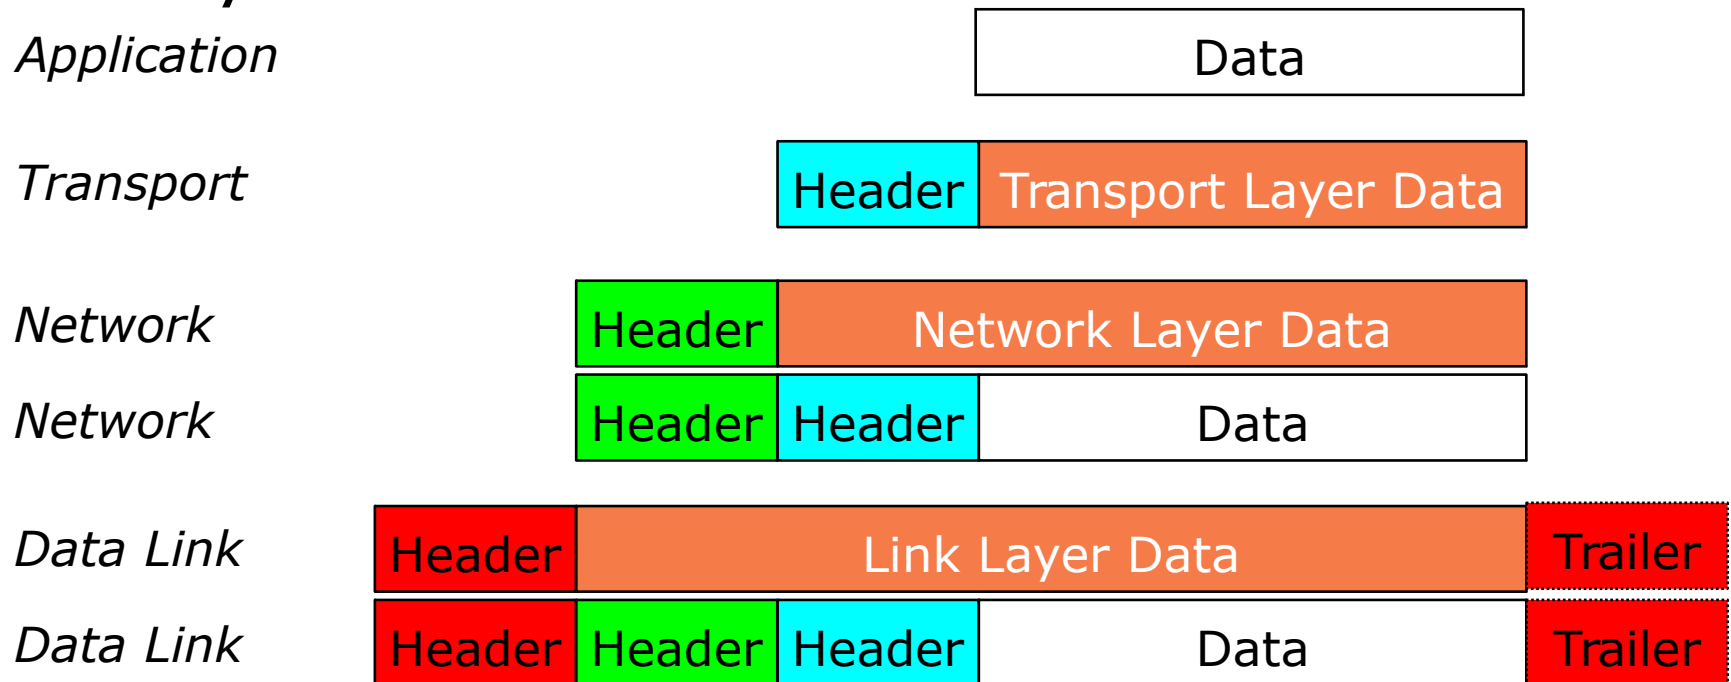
Application

Data

Transport

Header | Transport Layer Data

Network

Header | Network Layer Data

Network

Header | Header | Data

Data Link

Header | Link Layer Data | Trailer

Data Link

Header | Header | Header | Data | Trailer